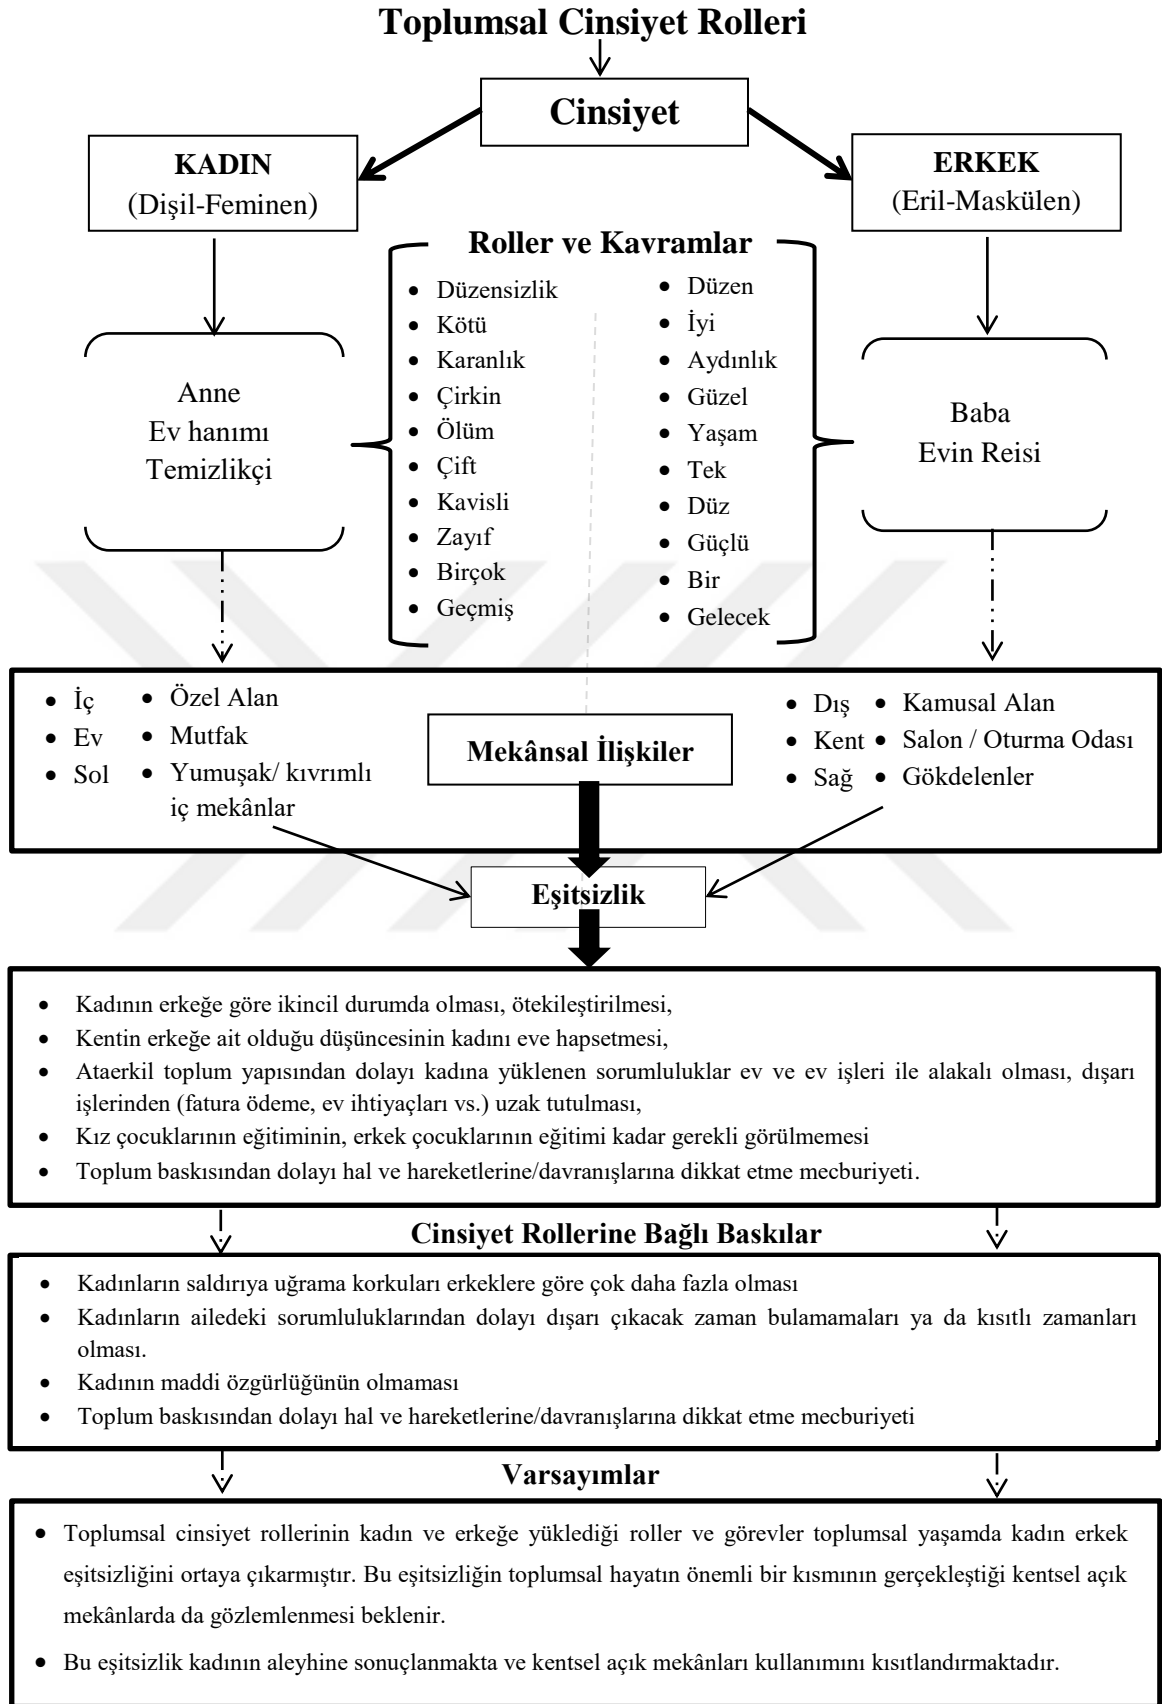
Toplumsal Cinsiyet Rolleri

Cinsiyet

KADIN
(Dişil-Feminen)

ERKEK
(Eril-Maskülen)

Roller ve Kavramlar

- Düzensizlik
- Kötü
- Karanlık
- Çirkin
- Ölüm
- Çift
- Kavisli
- Zayıf
- Birçok
- Geçmiş

- Düzen
- İyi
- Aydınlık
- Güzel
- Yaşam
- Tek
- Düz
- Güçlü
- Bir
- Gelecek

Anne
Ev hanımı
Temizlikçi

Baba
Evin Reisi

- İç
- Ev
- Sol

- Özel Alan
- Mutfak
- Yumuşak/ kıvrımlı iç mekânlar

Mekânsal İlişkiler

- Dış
- Kent
- Sağ

- Kamusal Alan
- Salon / Oturma Odası
- Gökdelenler

Eşitsizlik

- Kadının erkeğe göre ikincil durumda olması, ötekileştirilmesi,
- Kentin erkeğe ait olduğu düşüncesinin kadını eve hapsetmesi,
- Ataerkil toplum yapısından dolayı kadına yüklenen sorumluluklar ev ve ev işleri ile alakalı olması, dışarı işlerinden (fatura ödeme, ev ihtiyaçları vs.) uzak tutulması,
- Kız çocuklarının eğitiminin, erkek çocuklarının eğitimi kadar gerekli görülmemesi
- Toplum baskısından dolayı hal ve hareketlerine/davranışlarına dikkat etme mecburiyeti.

Cinsiyet Rollerine Bağlı Baskılar

- Kadınların saldırıya uğrama korkuları erkeklere göre çok daha fazla olması
- Kadınların ailedeki sorumluluklarından dolayı dışarı çıkacak zaman bulamamaları ya da kısıtlı zamanları olması.
- Kadının maddi özgürlüğünün olmaması
- Toplum baskısından dolayı hal ve hareketlerine/davranışlarına dikkat etme mecburiyeti

Varsayımlar

- Toplumsal cinsiyet rollerinin kadın ve erkeğe yüklediği roller ve görevler toplumsal yaşamda kadın erkek eşitsizliğini ortaya çıkarmıştır. Bu eşitsizliğin toplumsal hayatın önemli bir kısmının gerçekleştiği kentsel açık mekânlarda da gözlemlenmesi beklenir.
- Bu eşitsizlik kadının aleyhine sonuçlanmakta ve kentsel açık mekânları kullanımını kısıtlandırmaktadır.